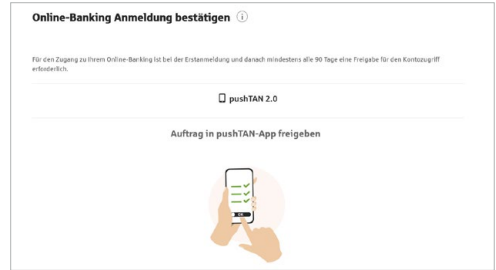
Online-Banking Anmeldung bestätigen ⓘ

Für den Zugang zu Ihrem Online-Banking ist bei der Erstanmeldung und danach mindestens alle 90 Tage eine Freigabe für den Kontozugriff erforderlich.

pushTAN 2.0

Auftrag in pushTAN-App freigeben

OK